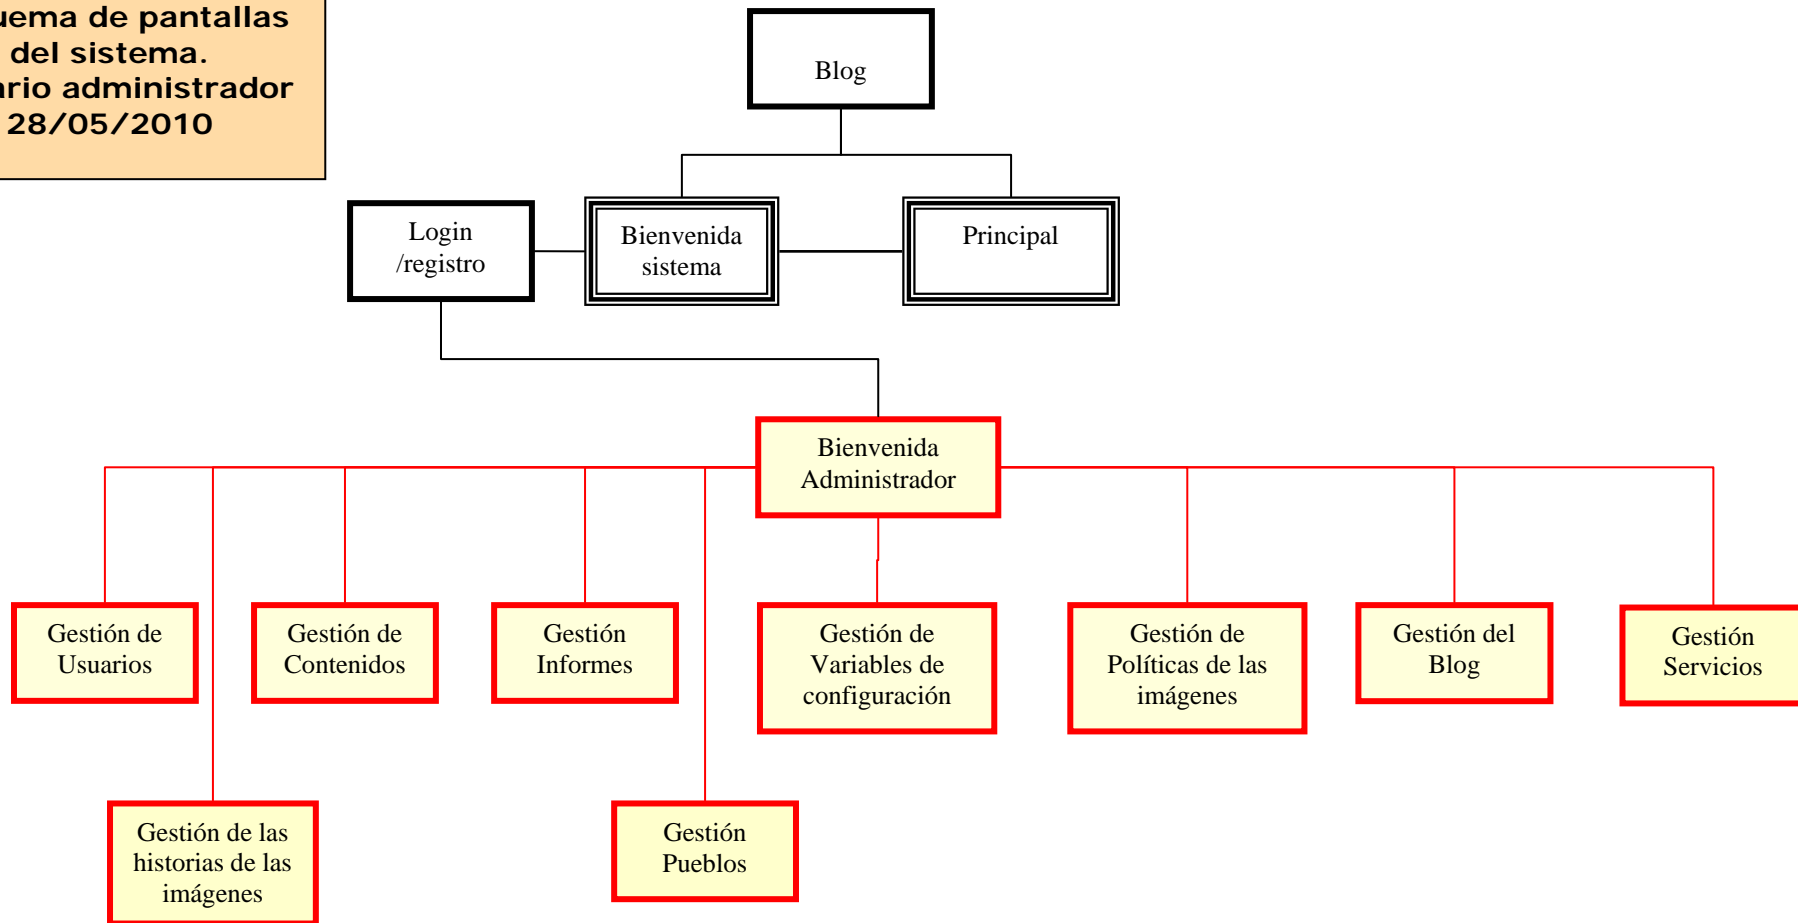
uema de pantallas del sistema. rio administrador 28/05/2010

Blog

Login /registro

Bienvenida sistema

Principal

Bienvenida Administrador

Gestión de Usuarios

Gestión de Contenidos

Gestión Informes

Gestión de Variables de configuración

Gestión de Políticas de las imágenes

Gestión del Blog

Gestión Servicios

Gestión de las historias de las imágenes

Gestión Pueblos